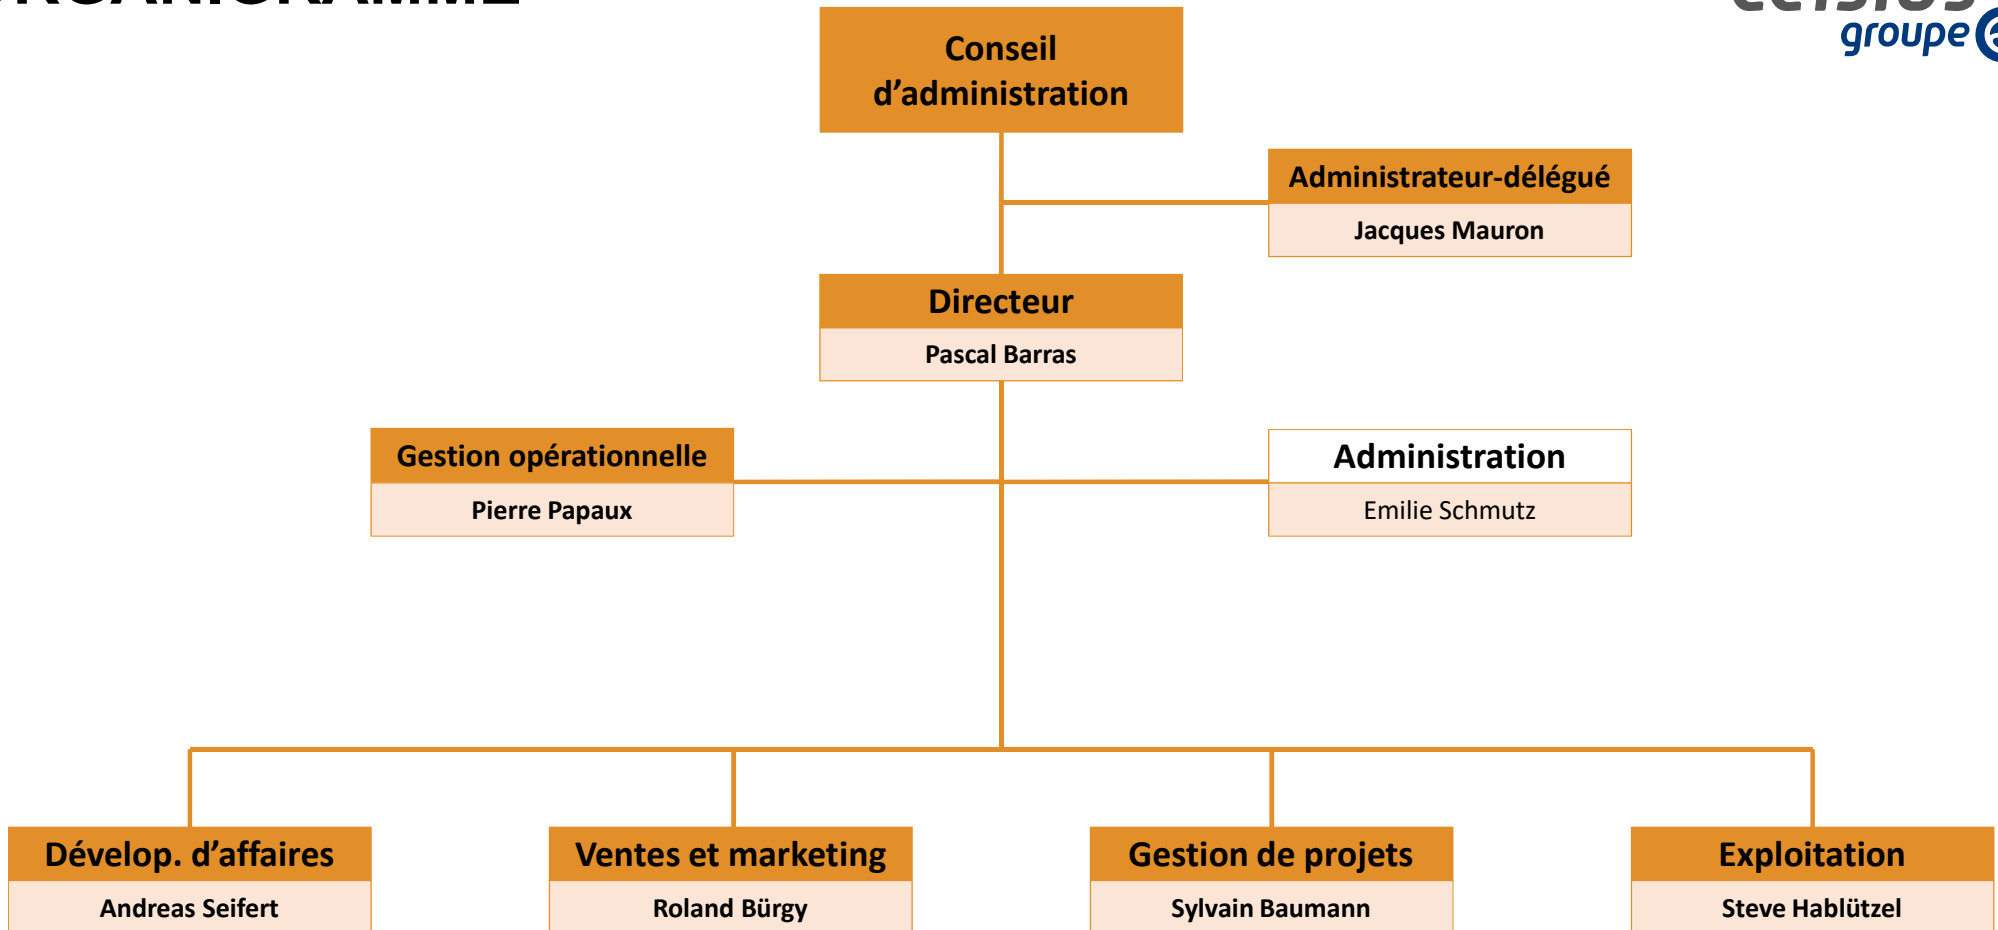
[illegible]

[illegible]
groupe

Conseil d'administration

Administrateur-délégué
Jacques Mauron

Directeur
Pascal Barras

Gestion opérationnelle
Pierre Papaux

Administration
Emilie Schmutz

Dévelop. d'affaires
Andreas Seifert

Ventes et marketing
Roland Bürgy

Gestion de projets
Sylvain Baumann

Exploitation
Steve Hablützel